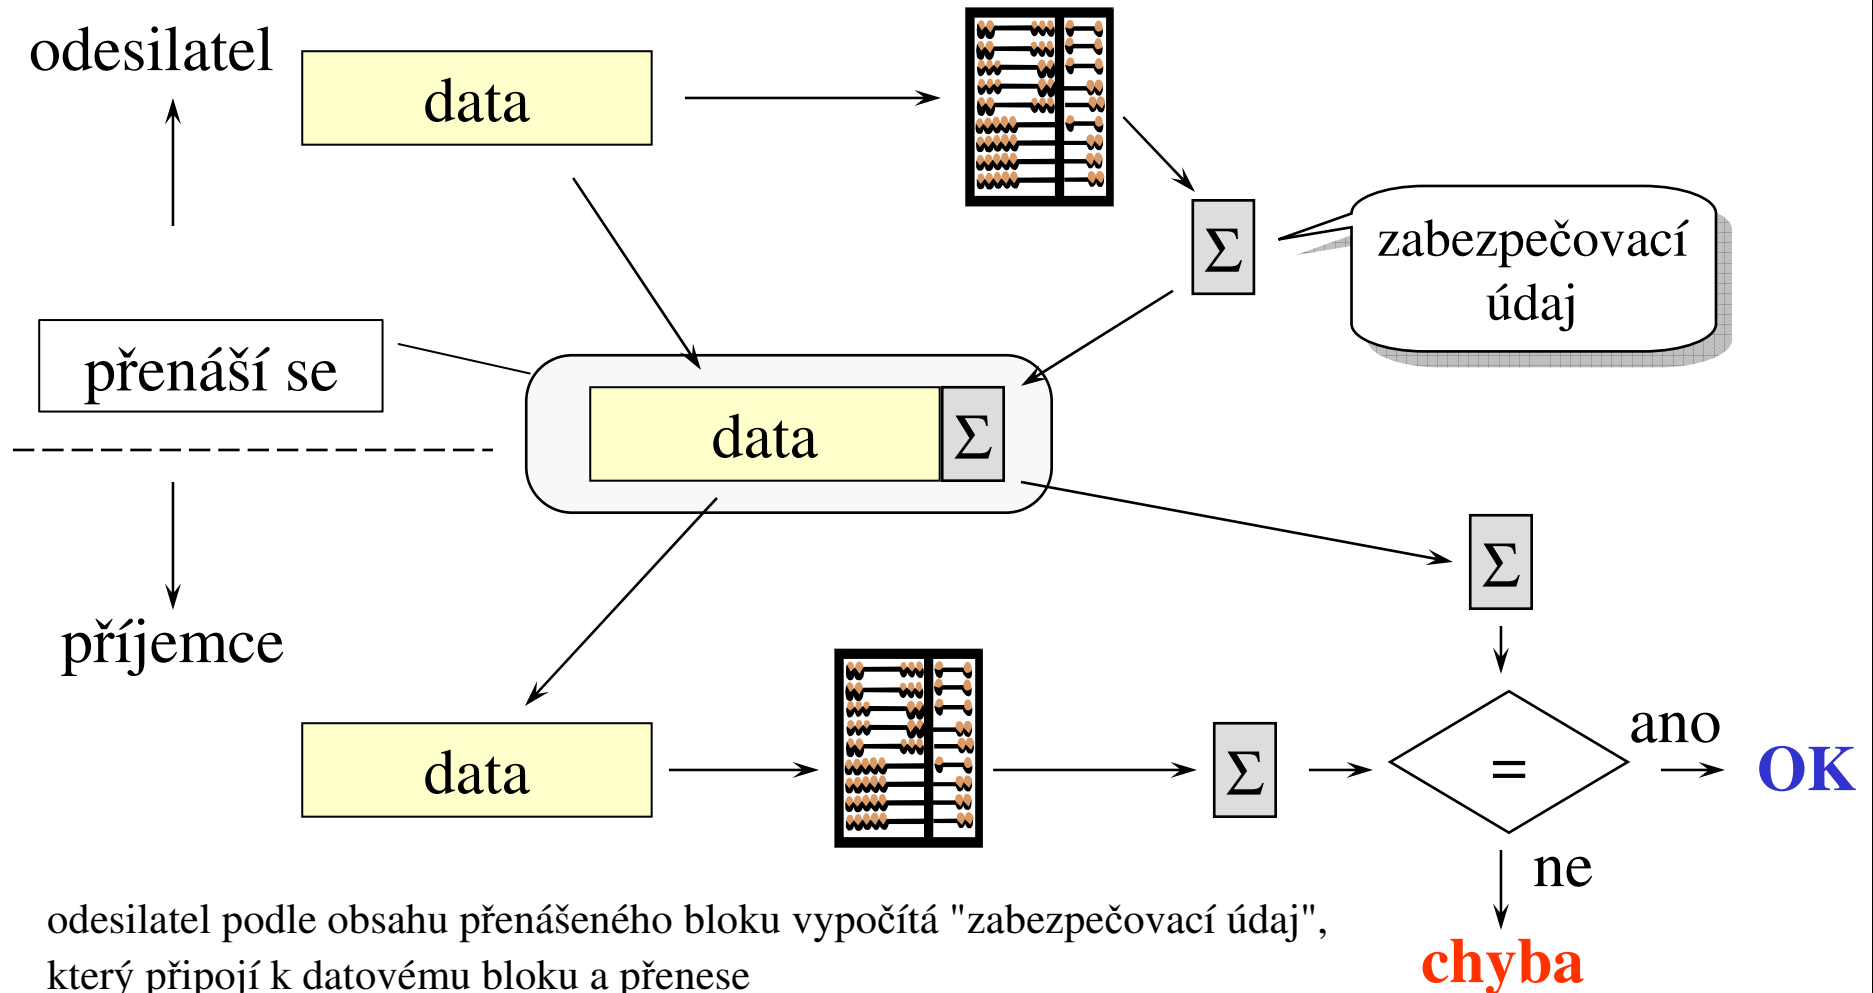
odesilatel

data

$\Sigma$

zabezpečovací údaj

přenáší se

data $\Sigma$

$\Sigma$

příjemce

data

$\Sigma$

=

ano

OK

ne

chyba

odesilatel podle obsahu přenášeného bloku vypočítá "zabezpečovací údaj", který připojí k datovému bloku a přenese